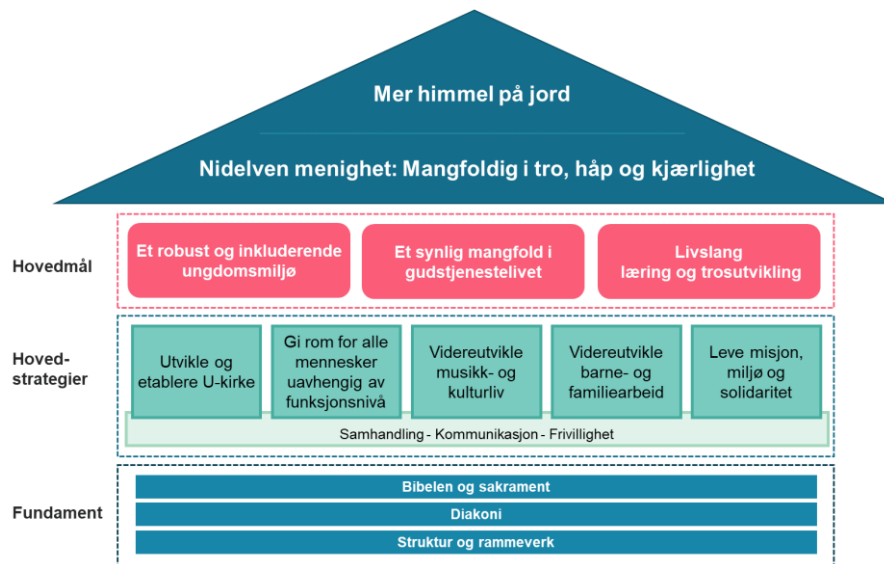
Mer himmel på jord

Nidelven menighet: Mangfoldig i tro, håp og kjærlighet

Hovedmål

Et robust og inkluderende ungdomsmiljø

Et synlig mangfold i gudstjenestelivet

Livslang læring og trosutvikling

Hovedstrategier

Utvikle og etablere U-kirke

Gi rom for alle mennesker uavhengig av funksjonsnivå

Videreutvikle musikk- og kulturliv

Videreutvikle barne- og familiearbeid

Leve misjon, miljø og solidaritet

Samhandling - Kommunikasjon - Frivillighet

Fundament

Bibelen og sakrament

Diakoni

Struktur og rammeverk